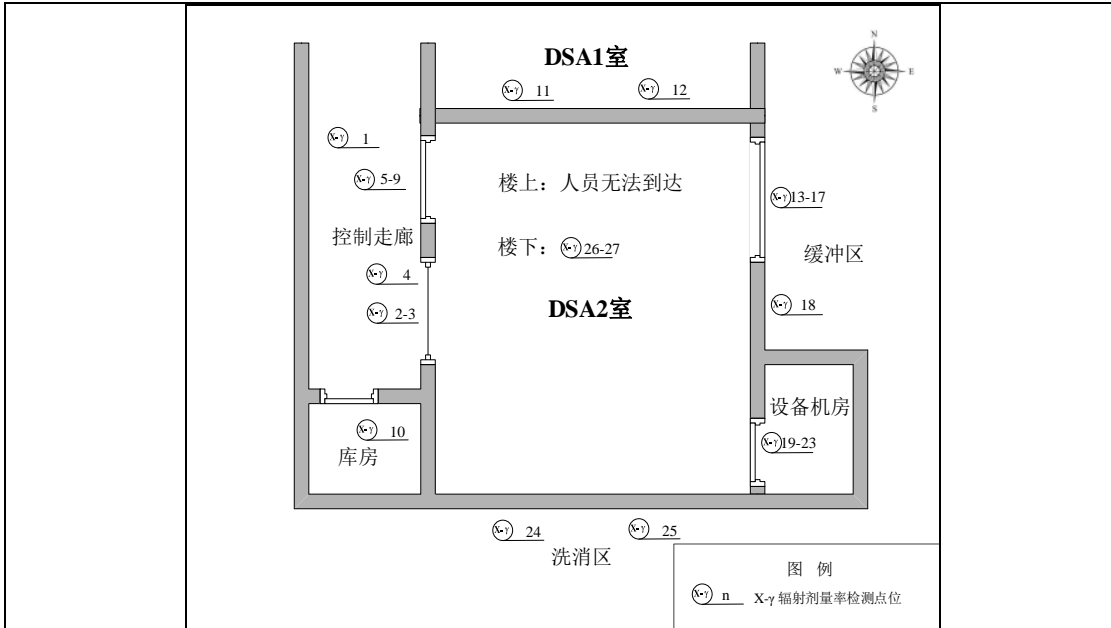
DSA1室

X-γ 11
X-γ 12

N
W E
S

X-γ 1
X-γ 5-9
楼上：人员无法到达
X-γ 13-17
控制走廊
楼下：X-γ 26-27
缓冲区
X-γ 4
X-γ 2-3
DSA2室
X-γ 18
设备机房
X-γ 10
X-γ 19-23
库房

X-γ 24
X-γ 25
洗消区

图 例
X-γ n X-γ 辐射剂量率检测点位